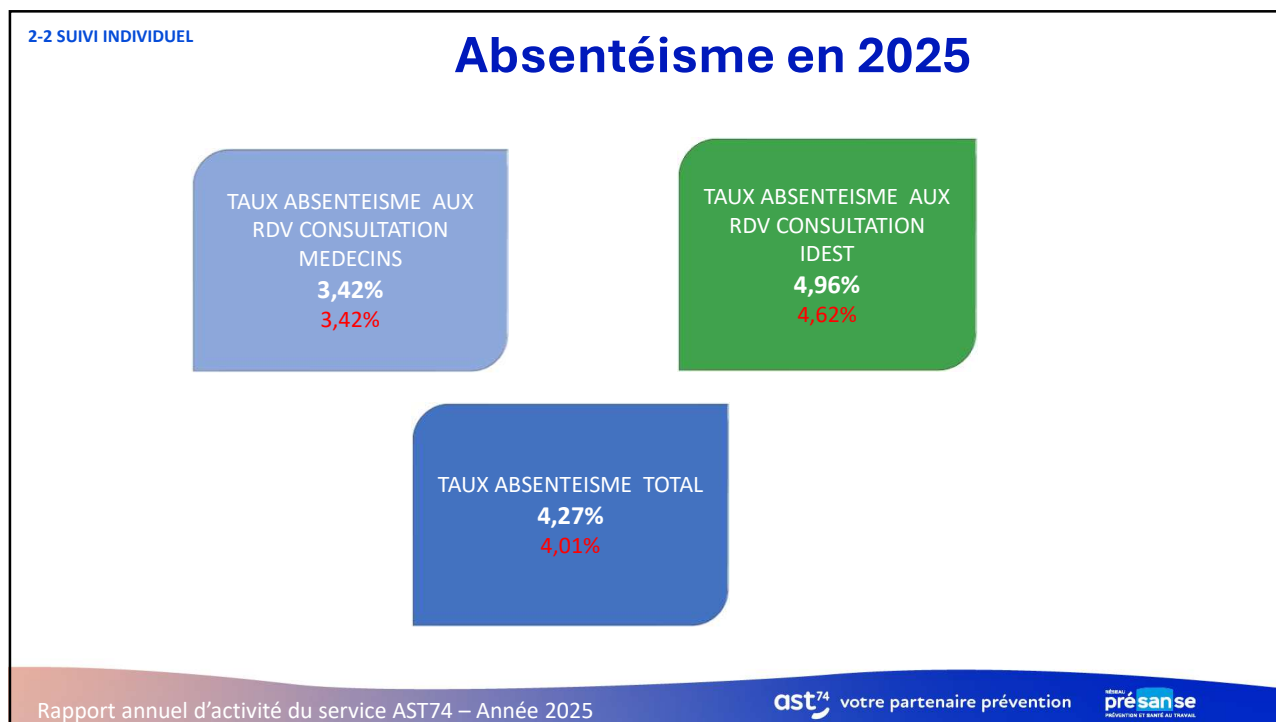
2-2 SUIVI INDIVIDUEL

Absentéisme en 2025

TAUX ABSENTEISME AUX RDV CONSULTATION MEDECINS
3,42%
3,42%

TAUX ABSENTEISME AUX RDV CONSULTATION IDEST
4,96%
4,62%

TAUX ABSENTEISME TOTAL
4,27%
4,01%

Rapport annuel d'activité du service AST74 – Année 2025

ast74 votre partenaire prévention

RÉSEAU présanse PRÉVENTION ET SANTÉ AU TRAVAIL